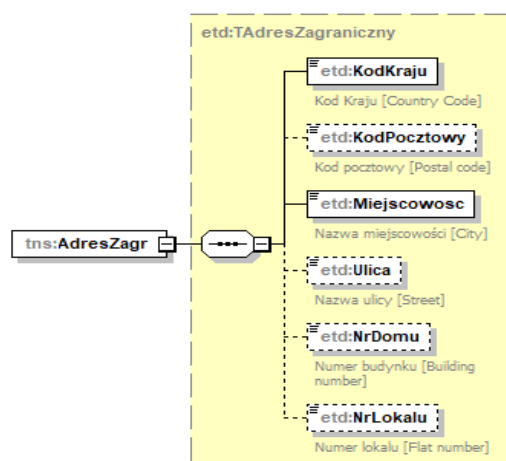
etd:TAdresZagraniczny

tns:AdresZagr

etd:KodKraju

Kod Kraju [Country Code]

etd:KodPocztowy

Kod pocztowy [Postal code]

etd:Miejscowosc

Nazwa miejscowości [City]

etd:Ulica

Nazwa ulicy [Street]

etd:NrDomu

Numer budynku [Building number]

etd:NrLokalu

Numer lokalu [Flat number]